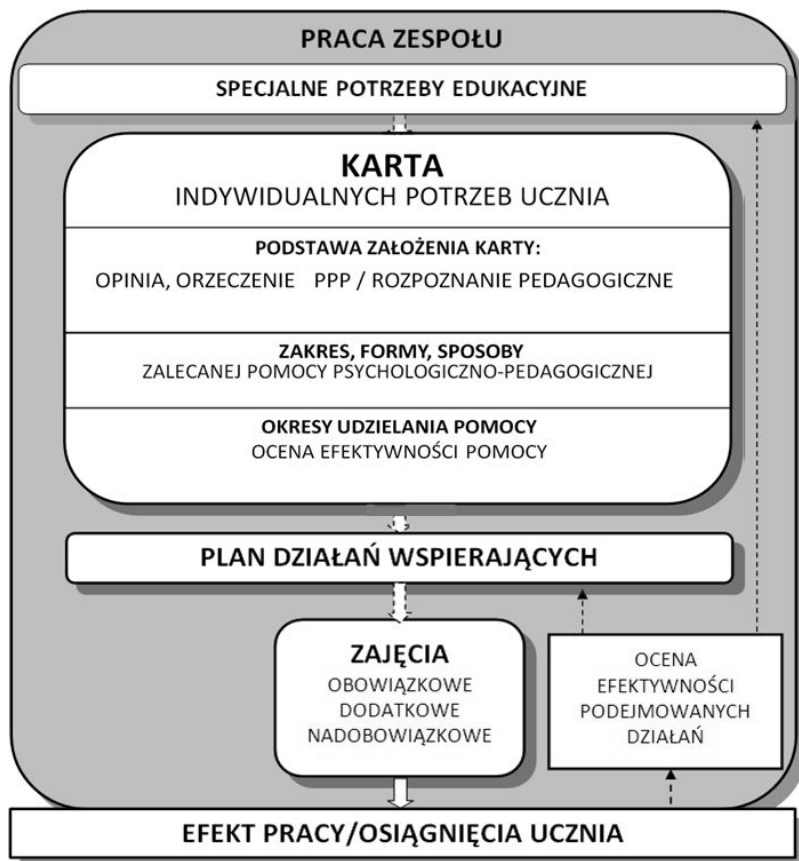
PRACA ZESPOŁU

SPECJALNE POTRZEBY EDUKACYJNE

KARTA
INDYWIDUALNYCH POTRZEB UCZNIA

PODSTAWA ZAŁOŻENIA KARTY:
OPINIA, ORZECZENIE PPP / ROZPOZNANIE PEDAGOGICZNE

ZAKRES, FORMY, SPOSOBY
ZALECANEJ POMOCY PSYCHOLOGICZNO-PEDAGOGICZNEJ

OKRESY UDZIELANIA POMOCY
OCENA EFEKTYWNOŚCI POMOCY

PLAN DZIAŁAŃ WSPIERAJĄCYCH

ZAJĘCIA
OBOWIĄZKOWE
DODATKOWE
NADOBOWIĄZKOWE

OCENA
EFEKTYWNOŚCI
PODEJMOWANYCH
DZIAŁAŃ

EFEKT PRACY/OSIĄGNIĘCIA UCZNIA